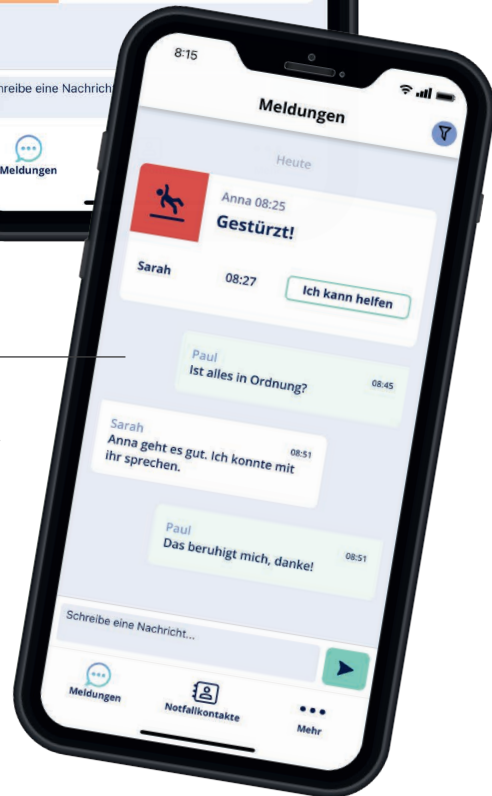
reibe eine Nachrich

Meldungen

8:15

Meldungen

Heute

Anna 08:25
Gestürzt!

Sarah

08:27

Ich kann helfen

Paul
Ist alles in Ordnung?
08:45

Sarah
Anna geht es gut. Ich konnte mit ihr sprechen.
08:51

Paul
Das beruhigt mich, danke!
08:51

Schreibe eine Nachricht...

Meldungen

Notfallkontakte

Mehr